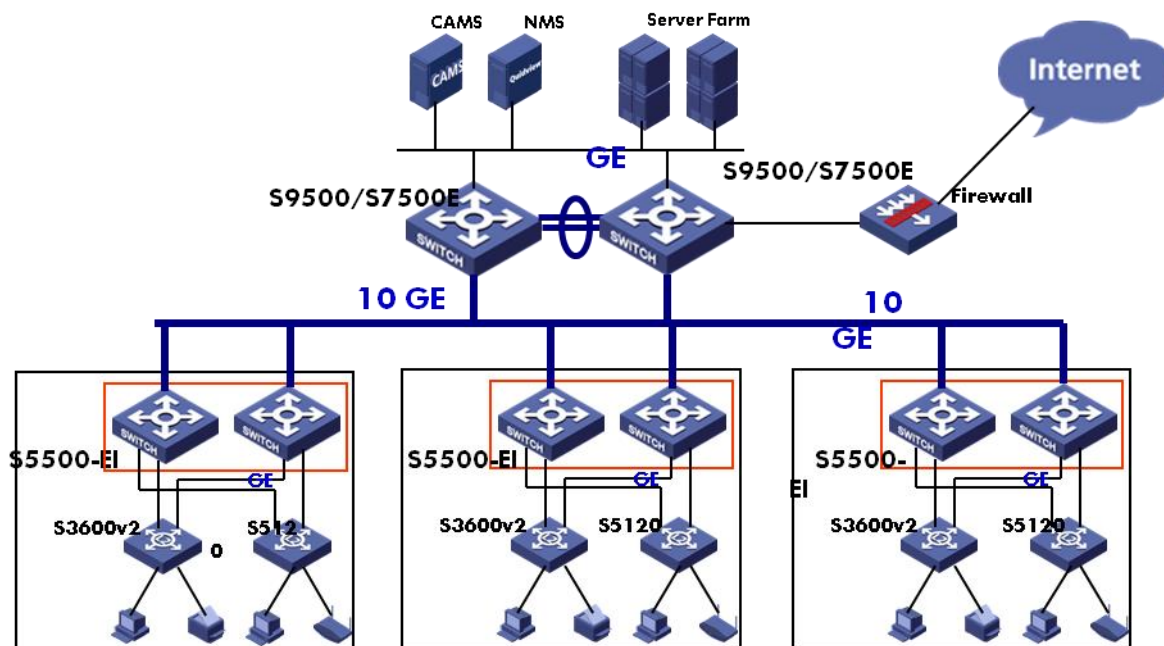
CAMS
NMS
Server Farm
Internet
CAMS
Quidview
GE
S9500/S7500E
S9500/S7500E
Firewall
SWITCH
SWITCH
10 GE
10
GE
S5500-EI
SWITCH
SWITCH
GE
S3600v2
S512
0
S5500-EI
SWITCH
SWITCH
GE
S3600v2
S5120
S5500-
EI
SWITCH
SWITCH
GE
S3600v2
S5120